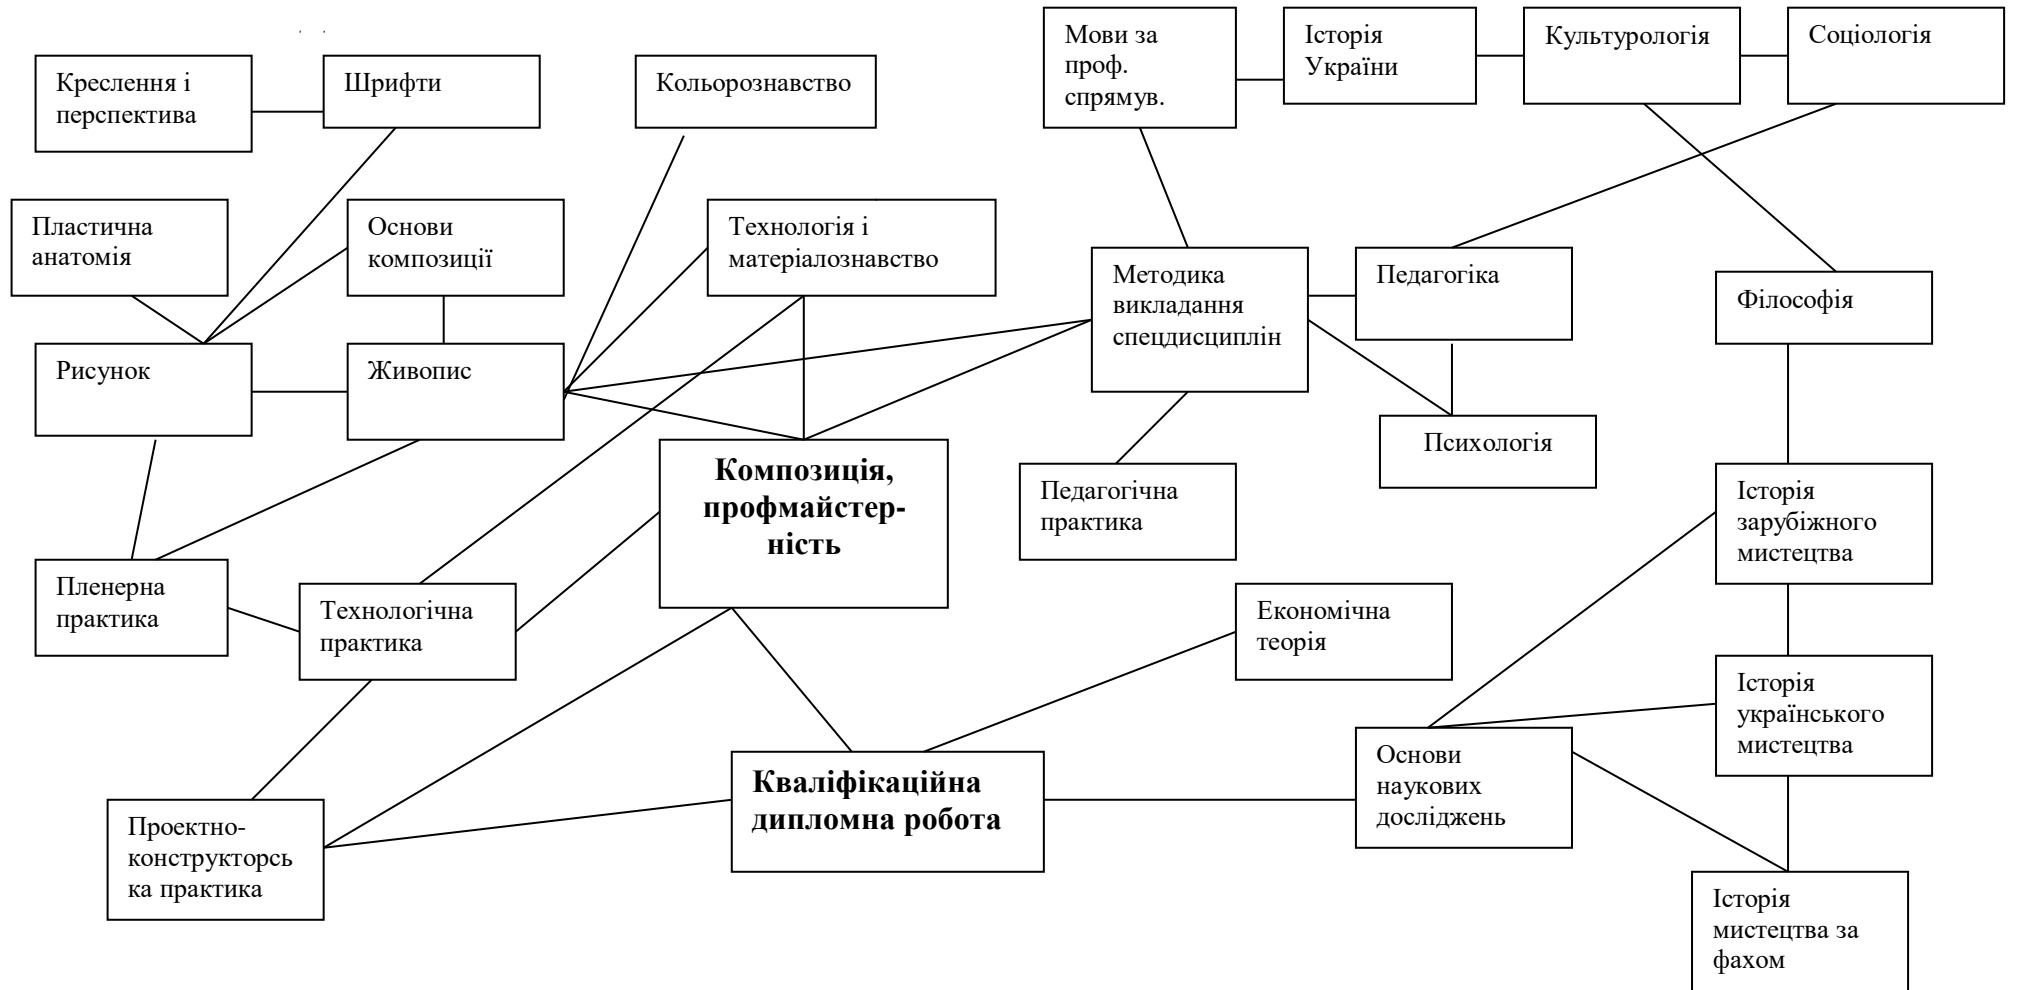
Креслення і перспектива

Шрифти

Кольорознавство

Мови за проф. спрямув.

Історія України

Культурологія

Соціологія

Пластична анатомія

Основи композиції

Технологія і матеріалознавство

Методика викладання спецдисциплін

Педагогіка

Філософія

Рисунок

Живопис

Психологія

Композиція, профмайстерність

Педагогічна практика

Історія зарубіжного мистецтва

Пленерна практика

Технологічна практика

Економічна теорія

Історія українського мистецтва

Основи наукових досліджень

Кваліфікаційна дипломна робота

Проектно-конструкторська практика

Історія мистецтва за фахом